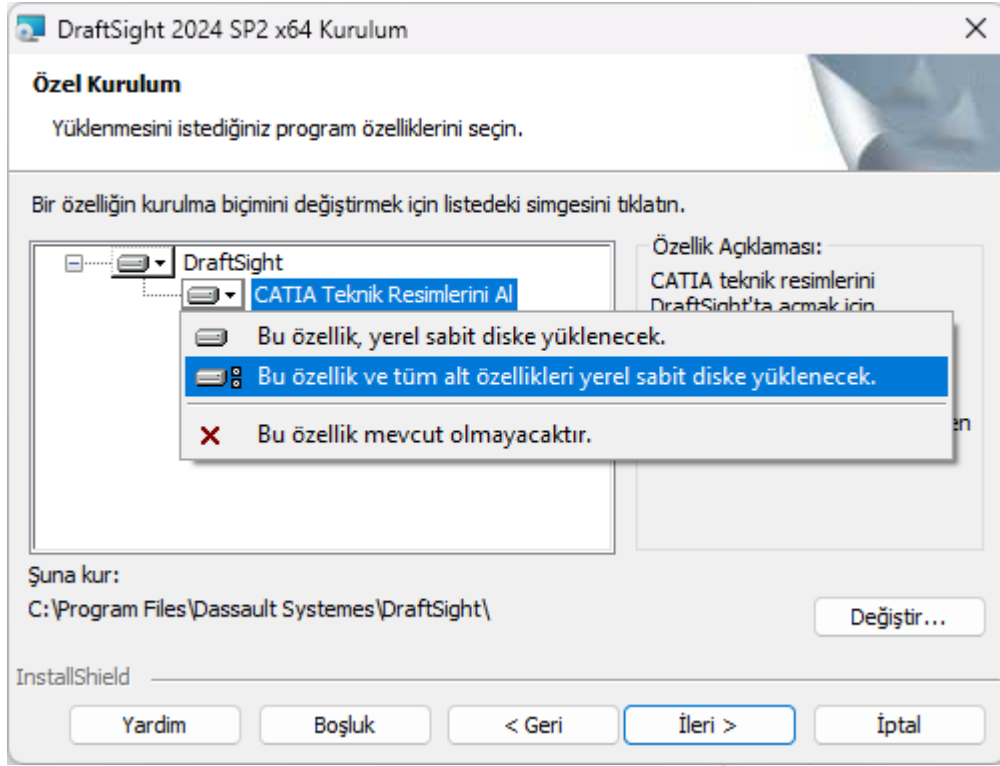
DraftSight 2024 SP2 x64 Kurulum

Özel Kurulum

Yüklenmesini istediğiniz program özelliklerini seçin.

Bir özelliğin kurulma biçimini değiştirmek için listedeki simgesini tıklatın.

DraftSight

CATIA Teknik Resimlerini Al

Bu özellik, yerel sabit diske yüklenecek.

Bu özellik ve tüm alt özellikleri yerel sabit diske yüklenecek.

Bu özellik mevcut olmayacaktır.

Özellik Açıklaması:

CATIA teknik resimlerini DraftSight'ta açmak için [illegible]

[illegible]en

Şuna kur:

C:\Program Files\Dassault Systemes\DraftSight\

Değiştir...

InstallShield

Yardim

Boşluk

< Geri

İleri >

İptal